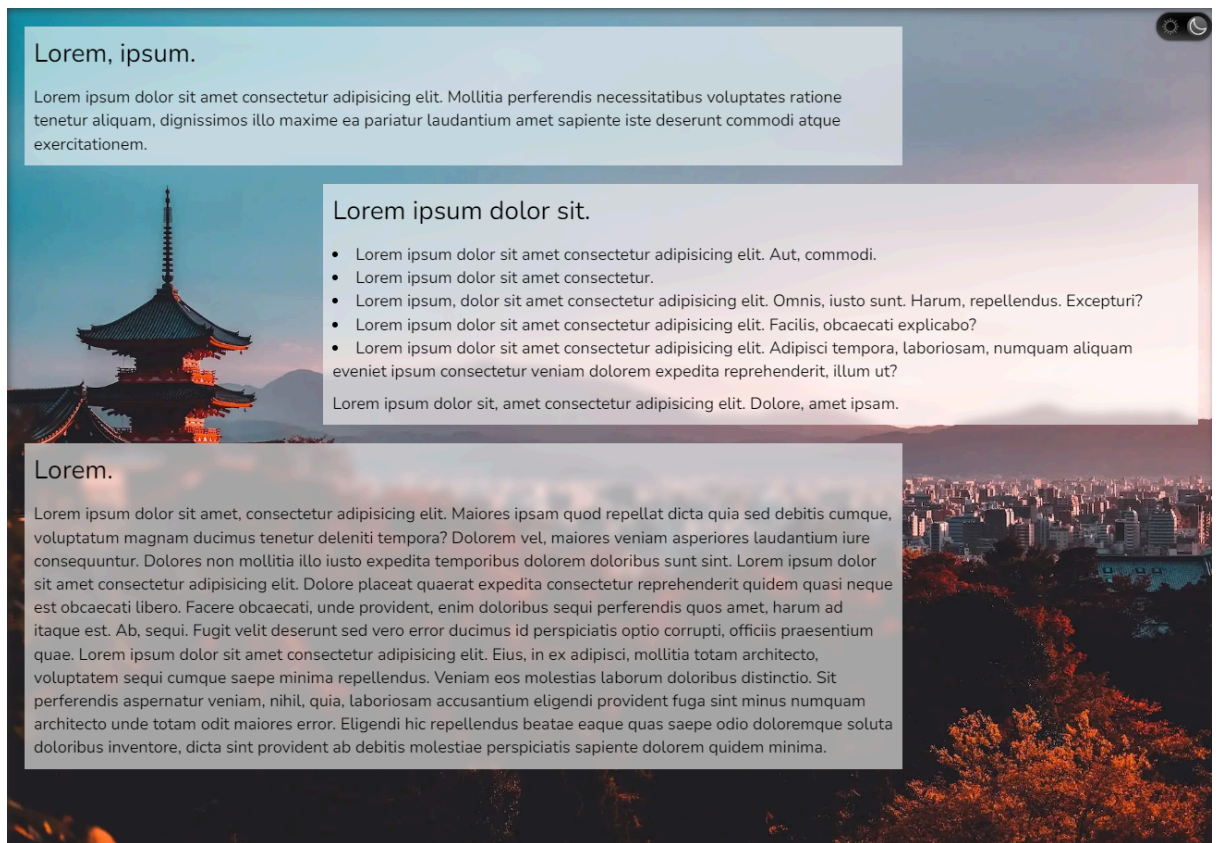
Lorem, ipsum.

Lorem ipsum dolor sit amet consectetur adipisicing elit. Mollitia perferendis necessitatibus voluptates ratione tenetur aliquam, dignissimos illo maxime ea pariatur laudantium amet sapiente iste deserunt commodi atque exercitationem.

Lorem ipsum dolor sit.

- Lorem ipsum dolor sit amet consectetur adipisicing elit. Aut, commodi.
- Lorem ipsum dolor sit amet consectetur.
- Lorem ipsum, dolor sit amet consectetur adipisicing elit. Omnis, iusto sunt. Harum, repellendus. Excepturi?
- Lorem ipsum dolor sit amet consectetur adipisicing elit. Facilis, obcaecati explicabo?
- Lorem ipsum dolor sit amet consectetur adipisicing elit. Adipisci tempora, laboriosam, numquam aliquam eveniet ipsum consectetur veniam dolorem expedita reprehenderit, illum ut?

Lorem ipsum dolor sit, amet consectetur adipisicing elit. Dolore, amet ipsam.

Lorem.

Lorem ipsum dolor sit amet, consectetur adipisicing elit. Maiores ipsam quod repellat dicta quia sed debitis cumque, voluptatum magnam ducimus tenetur deleniti tempora? Dolorem vel, maiores veniam asperiores laudantium iure consequuntur. Dolores non mollitia illo iusto expedita temporibus dolorem doloribus sunt sint. Lorem ipsum dolor sit amet consectetur adipisicing elit. Dolore placeat quaerat expedita consectetur reprehenderit quidem quasi neque est obcaecati libero. Facere obcaecati, unde provident, enim doloribus sequi perferendis quos amet, harum ad itaque est. Ab, sequi. Fugit velit deserunt sed vero error ducimus id perspiciatis optio corrupti, officiis praesentium quae. Lorem ipsum dolor sit amet consectetur adipisicing elit. Eius, in ex adipisci, mollitia totam architecto, voluptatem sequi cumque saepe minima repellendus. Veniam eos molestias laborum doloribus distinctio. Sit perferendis aspernatur veniam, nihil, quia, laboriosam accusantium eligendi provident fuga sint minus numquam architecto unde totam odit maiores error. Eligendi hic repellendus beatae eaque quas saepe odio doloremque soluta doloribus inventore, dicta sint provident ab debitis molestiae perspiciatis sapiente dolorem quidem minima.